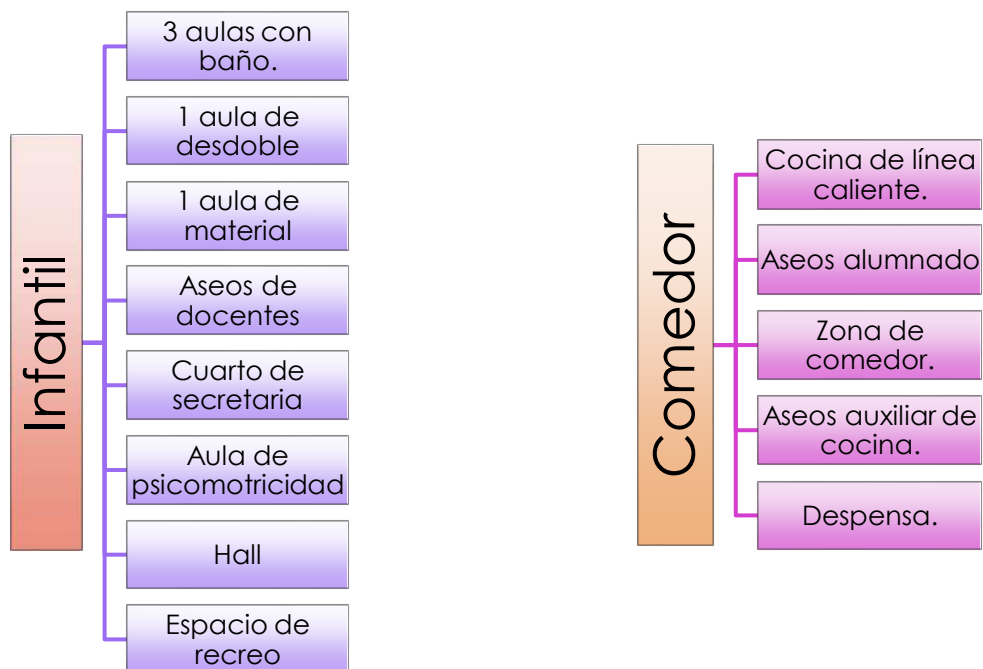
Infantil

3 aulas con baño.

1 aula de desdoble

1 aula de material

Aseos de docentes

Cuarto de secretaria

Aula de psicomotricidad

Hall

Espacio de recreo

Comedor

Cocina de línea caliente.

Aseos alumnado

Zona de comedor.

Aseos auxiliar de cocina.

Despensa.